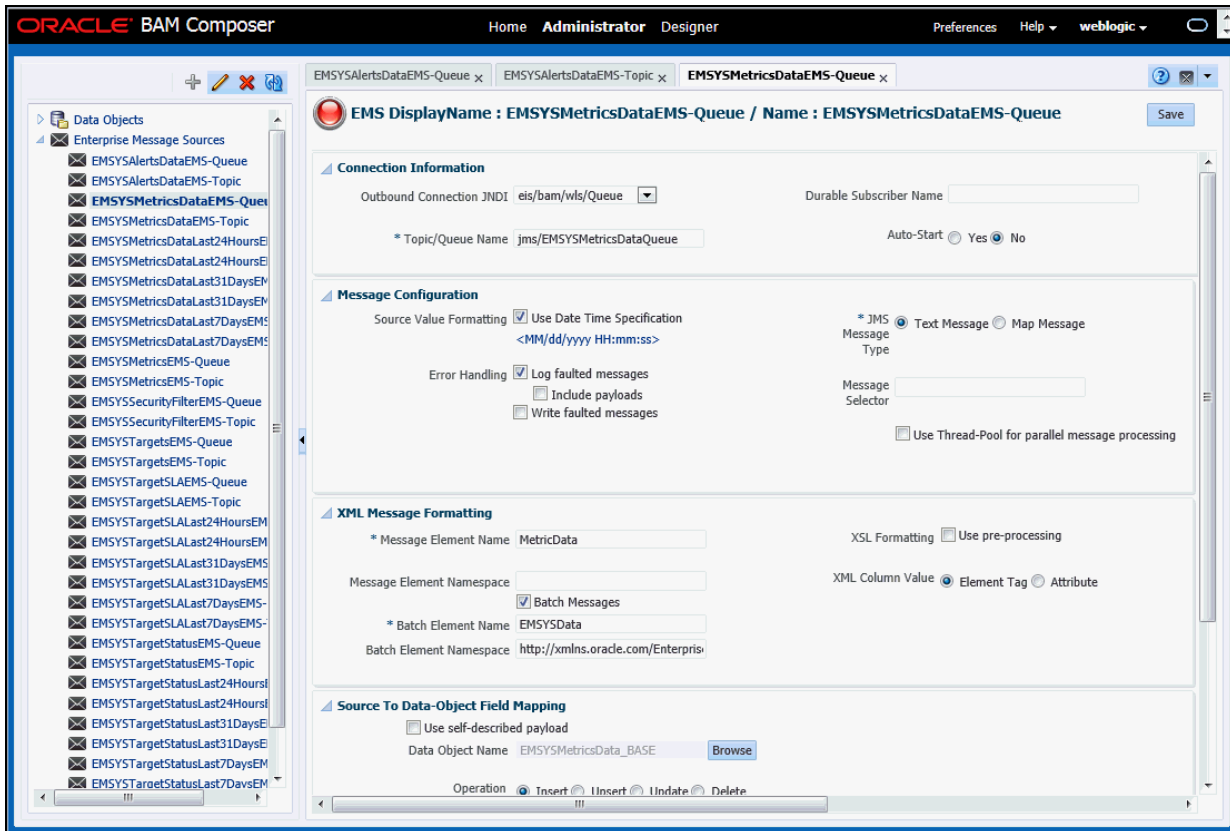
ORACLE BAM Composer

Home Administrator Designer

Preferences Help weblogic

Data Objects
Enterprise Message Sources
EMSYSAlertsDataEMS-Queue
EMSYSAlertsDataEMS-Topic
EMSYSMetricsDataEMS-Queu
EMSYSMetricsDataEMS-Topic
EMSYSMetricsDataLast24HoursE
EMSYSMetricsDataLast24HoursE
EMSYSMetricsDataLast31DaysEM
EMSYSMetricsDataLast31DaysEM
EMSYSMetricsDataLast7DaysEMS
EMSYSMetricsDataLast7DaysEMS
EMSYSMetricsEMS-Queue
EMSYSMetricsEMS-Topic
EMSYSSecurityFilterEMS-Queue
EMSYSSecurityFilterEMS-Topic
EMSYSTargetsEMS-Queue
EMSYSTargetsEMS-Topic
EMSYSTargetSLAEMS-Queue
EMSYSTargetSLAEMS-Topic
EMSYSTargetSLALast24HoursEM
EMSYSTargetSLALast24HoursEM
EMSYSTargetSLALast31DaysEMS
EMSYSTargetSLALast31DaysEMS
EMSYSTargetSLALast7DaysEMS-
EMSYSTargetSLALast7DaysEMS-
EMSYSTargetStatusEMS-Queue
EMSYSTargetStatusEMS-Topic
EMSYSTargetStatusLast24Hours
EMSYSTargetStatusLast24Hours
EMSYSTargetStatusLast31DaysE
EMSYSTargetStatusLast31DaysE
EMSYSTargetStatusLast7DaysEM
EMSYSTargetStatusLast7DaysEM

EMSYSAlertsDataEMS-Queue × EMSYSAlertsDataEMS-Topic × EMSYSMetricsDataEMS-Queue ×

EMS DisplayName : EMSYSMetricsDataEMS-Queue / Name : EMSYSMetricsDataEMS-Queue

Save

Connection Information
Outbound Connection JNDI eis/bam/wls/Queue
Durable Subscriber Name
* Topic/Queue Name jms/EMSYSMetricsDataQueue
Auto-Start Yes No

Message Configuration
Source Value Formatting Use Date Time Specification
<MM/dd/yyyy HH:mm:ss>
* JMS Message Type Text Message Map Message
Error Handling Log faulted messages
Include payloads
Write faulted messages
Message Selector
Use Thread-Pool for parallel message processing

XML Message Formatting
* Message Element Name MetricData
XSL Formatting Use pre-processing
Message Element Namespace
XML Column Value Element Tag Attribute
Batch Messages
* Batch Element Name EMSYSData
Batch Element Namespace http://xmlns.oracle.com/Enterpris

Source To Data-Object Field Mapping
Use self-described payload
Data Object Name EMSYSMetricsData_BASE Browse
Operation Insert Upsert Update Delete